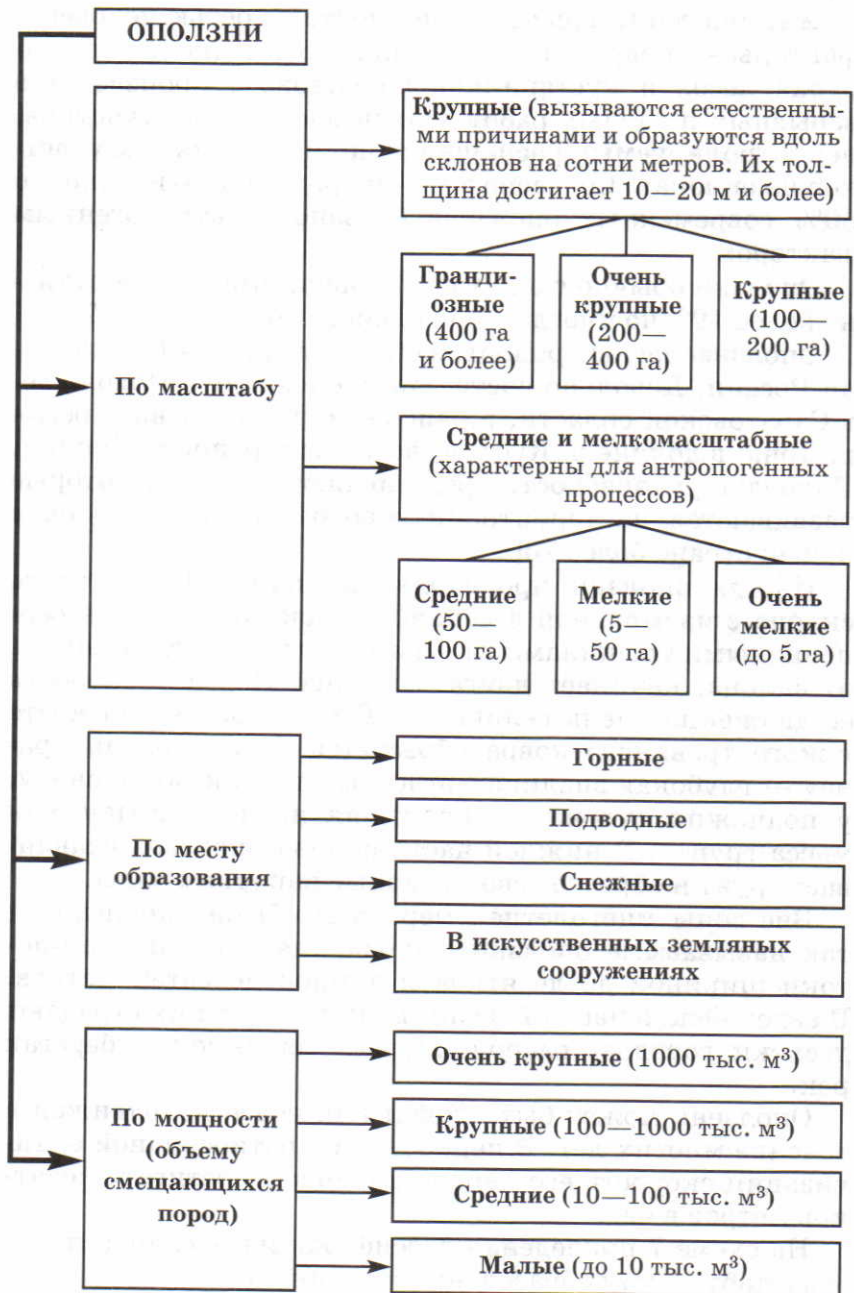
ОПОЛЗНИ

По масштабу

Крупные (вызываются естественными причинами и образуются вдоль склонов на сотни метров. Их толщина достигает 10—20 м и более)

Грандиозные (400 га и более)

Очень крупные (200—400 га)

Крупные (100—200 га)

Средние и мелкомасштабные (характерны для антропогенных процессов)

Средние (50—100 га)

Мелкие (5—50 га)

Очень мелкие (до 5 га)

По месту образования

Горные

Подводные

Снежные

В искусственных земляных сооружениях

По мощности (объему смещающихся пород)

Очень крупные (1000 тыс. м$^3$)

Крупные (100—1000 тыс. м$^3$)

Средние (10—100 тыс. м$^3$)

Малые (до 10 тыс. м$^3$)